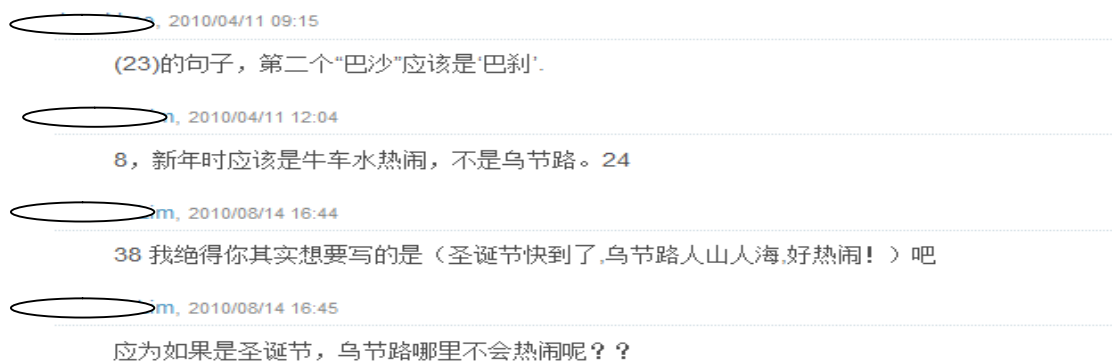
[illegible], 2010/04/11 09:15

(23)的句子，第二个"巴沙"应该是'巴刹'.

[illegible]n, 2010/04/11 12:04

8，新年时应该是牛车水热闹，不是乌节路。24

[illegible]m, 2010/08/14 16:44

38 我绝得你其实想要写的是（圣诞节快到了,乌节路人山人海,好热闹！）吧

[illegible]m, 2010/08/14 16:45

应为如果是圣诞节，乌节路哪里不会热闹呢？？